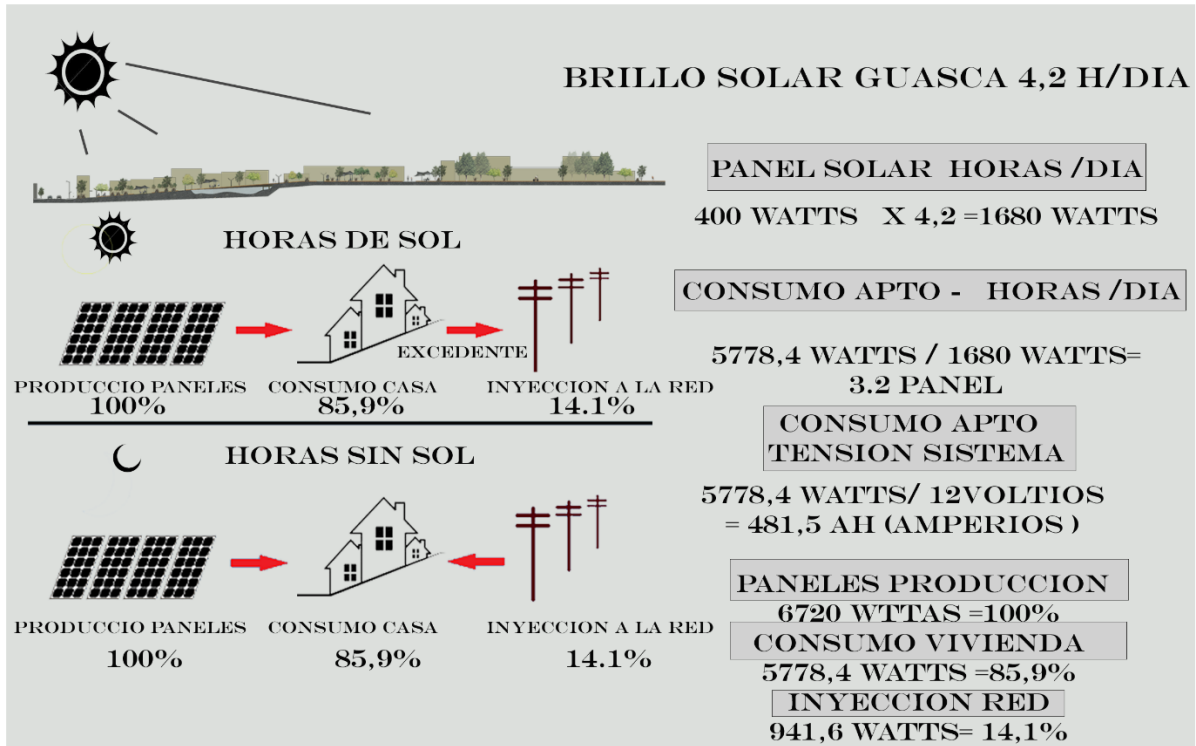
BRILLO SOLAR GUASCA 4,2 H/DIA

HORAS DE SOL

EXCEDENTE

PRODUCCIO PANELES 100%

CONSUMO CASA 85,9%

INYECCION A LA RED 14.1%

HORAS SIN SOL

PRODUCCIO PANELES 100%

CONSUMO CASA 85,9%

INYECCION A LA RED 14.1%

PANEL SOLAR HORAS /DIA

400 WATTS X 4,2 =1680 WATTS

CONSUMO APTO - HORAS /DIA

5778,4 WATTS / 1680 WATTS= 3.2 PANEL

CONSUMO APTO TENSION SISTEMA

5778,4 WATTS/ 12VOLTIOS = 481,5 AH (AMPERIOS )

PANELES PRODUCCION

6720 WTTAS =100%

CONSUMO VIVIENDA

5778,4 WATTS =85,9%

INYECCION RED

941,6 WATTS= 14,1%